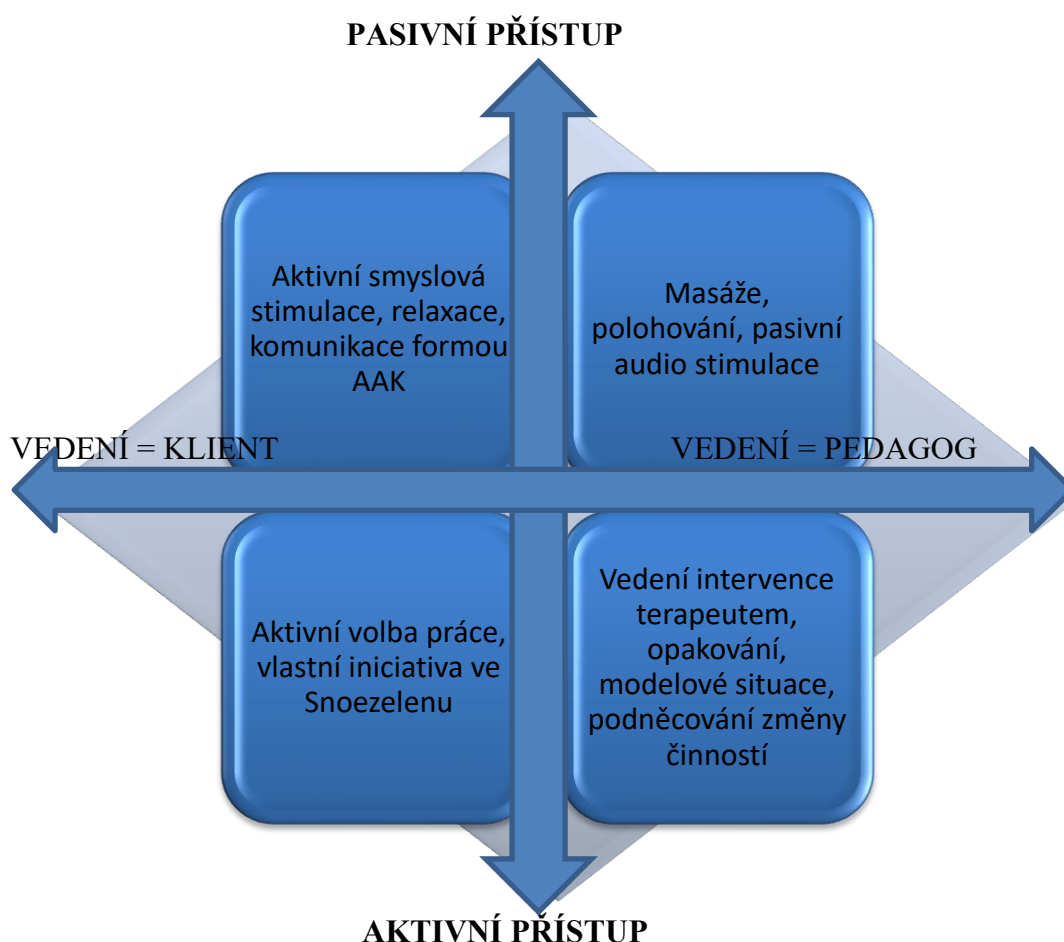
PASIVNÍ PŘÍSTUP

Aktivní smyslová stimulace, relaxace, komunikace formou AAK

Masáže, polohování, pasivní audio stimulace

VEDENÍ = KLIENT

VEDENÍ = PEDAGOG

Aktivní volba práce, vlastní iniciativa ve Snoezelenu

Vedení intervence terapeutem, opakování, modelové situace, podněcování změny činností

AKTIVNÍ PŘÍSTUP